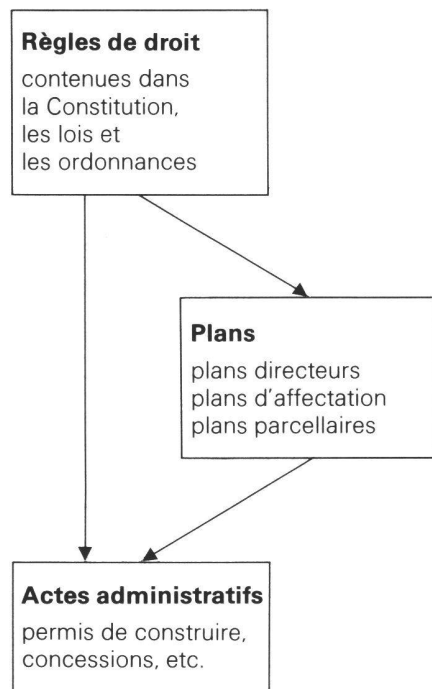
**Règles de droit**

contenues dans la Constitution, les lois et les ordonnances

**Plans**

plans directeurs
plans d'affectation
plans parcellaires

**Actes administratifs**

permis de construire, concessions, etc.